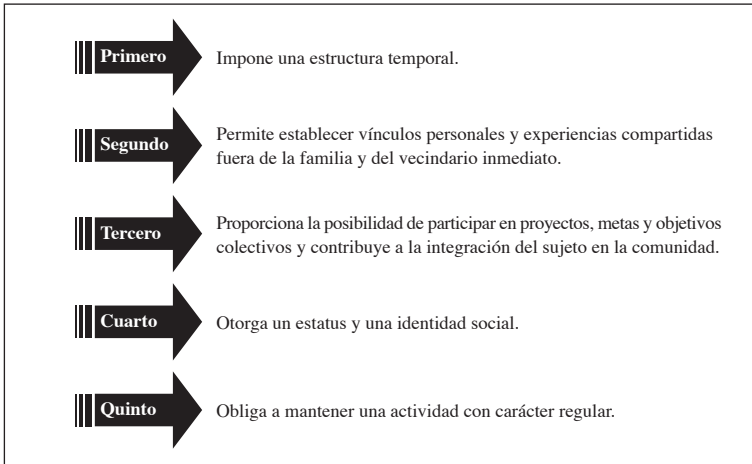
Primero
Impone una estructura temporal.

Segundo
Permite establecer vínculos personales y experiencias compartidas fuera de la familia y del vecindario inmediato.

Tercero
Proporciona la posibilidad de participar en proyectos, metas y objetivos colectivos y contribuye a la integración del sujeto en la comunidad.

Cuarto
Otorga un estatus y una identidad social.

Quinto
Obliga a mantener una actividad con carácter regular.